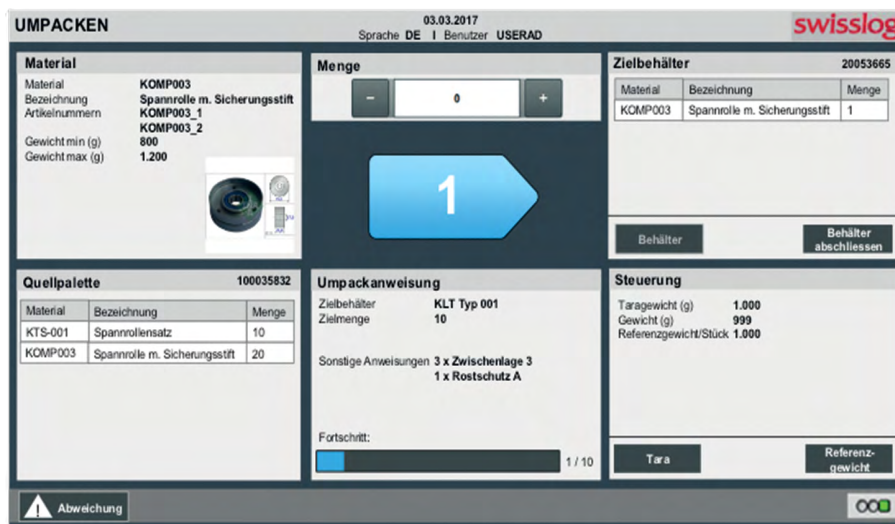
UMPACKEN

03.03.2017
Sprache DE | Benutzer USERAD

swisslog

Material

Material KOMP003
Bezeichnung Spannrolle m. Sicherungsstift
Artikelnummern KOMP003_1
KOMP003_2
Gewicht min (g) 800
Gewicht max (g) 1.200

Menge

-
0
+

1

Zielbehälter 20053665

| Material | Bezeichnung | Menge |
|---|---|---|
| KOMP003 | Spannrolle m. Sicherungsstift | 1 |

Behälter

Behälter abschliessen

Quellpalette 100035832

| Material | Bezeichnung | Menge |
|---|---|---|
| KTS-001 | Spannrollensatz | 10 |
| KOMP003 | Spannrolle m. Sicherungsstift | 20 |

Umpackanweisung

Zielbehälter KLT Typ 001
Zielmenge 10

Sonstige Anweisungen 3 x Zwischenlage 3
1 x Rostschutz A

Fortschritt:
1 / 10

Steuerung

Taragewicht (g) 1.000
Gewicht (g) 999
Referenzgewicht/Stück 1.000

Tara

Referenzgewicht

Abweichung